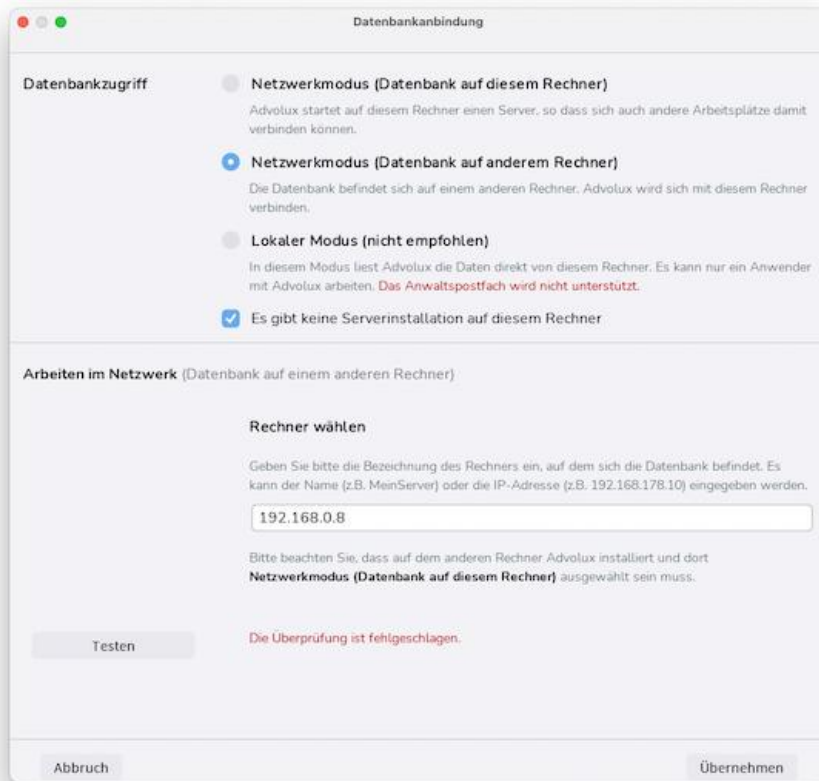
Datenbankanbindung

Datenbankzugriff

Netzwerkmodus (Datenbank auf diesem Rechner)

Advolux startet auf diesem Rechner einen Server, so dass sich auch andere Arbeitsplätze damit verbinden können.

Netzwerkmodus (Datenbank auf anderem Rechner)

Die Datenbank befindet sich auf einem anderen Rechner. Advolux wird sich mit diesem Rechner verbinden.

Lokaler Modus (nicht empfohlen)

In diesem Modus liest Advolux die Daten direkt von diesem Rechner. Es kann nur ein Anwender mit Advolux arbeiten. Das Anwaltspostfach wird nicht unterstützt.

Es gibt keine Serverinstallation auf diesem Rechner

Arbeiten im Netzwerk (Datenbank auf einem anderen Rechner)

Rechner wählen

Geben Sie bitte die Bezeichnung des Rechners ein, auf dem sich die Datenbank befindet. Es kann der Name (z.B. MeinServer) oder die IP-Adresse (z.B. 192.168.178.10) eingegeben werden.

192.168.0.8

Bitte beachten Sie, dass auf dem anderen Rechner Advolux installiert und dort **Netzwerkmodus (Datenbank auf diesem Rechner)** ausgewählt sein muss.

Testen

Die Überprüfung ist fehlgeschlagen.

Abbruch

Übernehmen